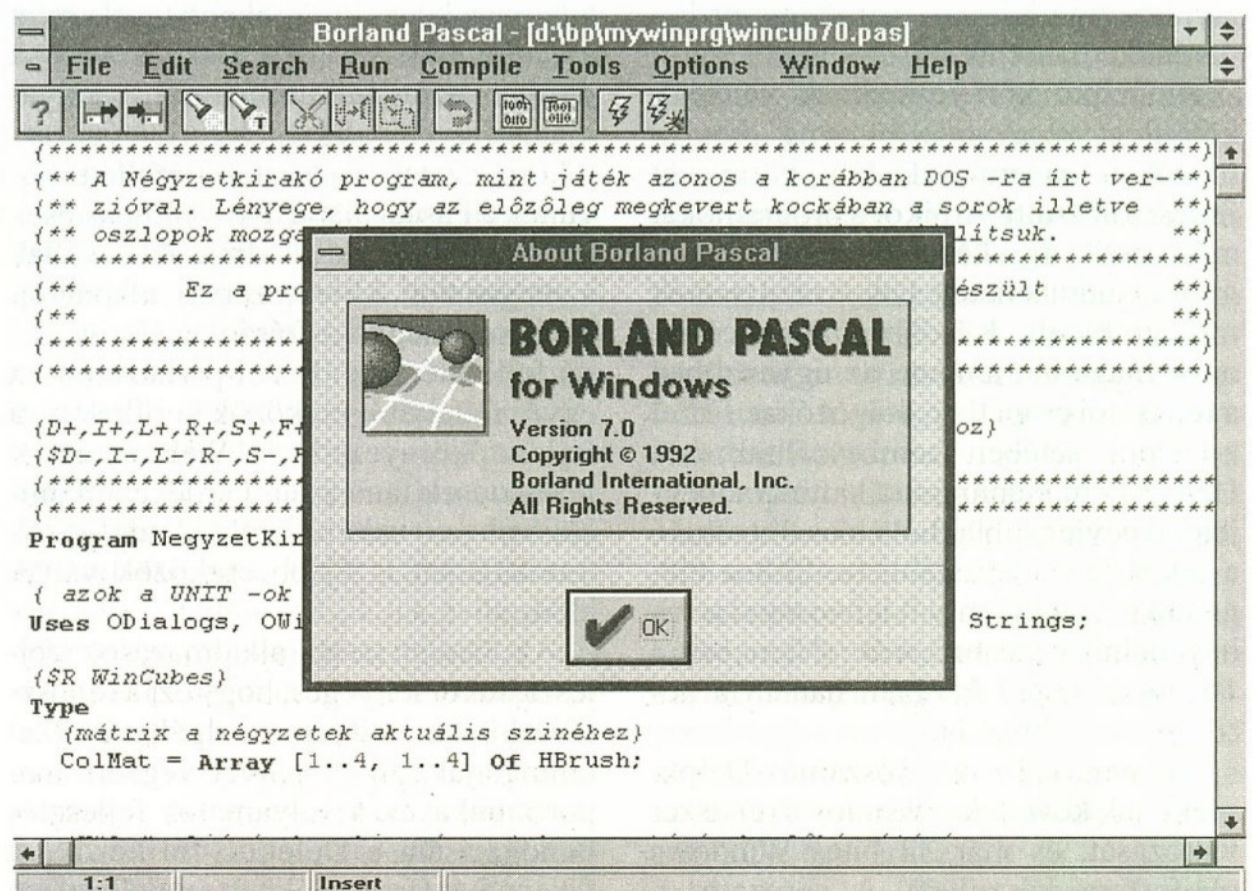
Borland Pascal - [d:\bp\mywinprg\wincub70.pas]

File Edit Search Run Compile Tools Options Window Help

{*********************************************************************}
{** A Négyzetkirakó program, mint játék azonos a korábban DOS -ra írt ver-**}
{** zióval. Lényege, hogy az elôzôleg megkevert kockában a sorok illetve **}
{** oszlopok mozga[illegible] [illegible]lítsuk. **}
{** ********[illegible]
{** Ez a pro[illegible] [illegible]észült **}
{** **}
{*********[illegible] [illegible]*********}
{*********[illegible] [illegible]*********}

{D+,I+,L+,R+,S+,F+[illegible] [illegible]oz}
{$D-,I-,L-,R-,S-,F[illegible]
{*********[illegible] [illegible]*********}
{*********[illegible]
Program NegyzetKir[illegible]

{ azok a UNIT -ok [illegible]
Uses ODialogs, OWi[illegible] Strings;

{$R WinCubes}
Type
{mátrix a négyzetek aktuális színéhez}
ColMat = Array [1..4, 1..4] Of HBrush;

About Borland Pascal

BORLAND PASCAL
for Windows
Version 7.0
Copyright © 1992
Borland International, Inc.
All Rights Reserved.

OK

1:1 Insert